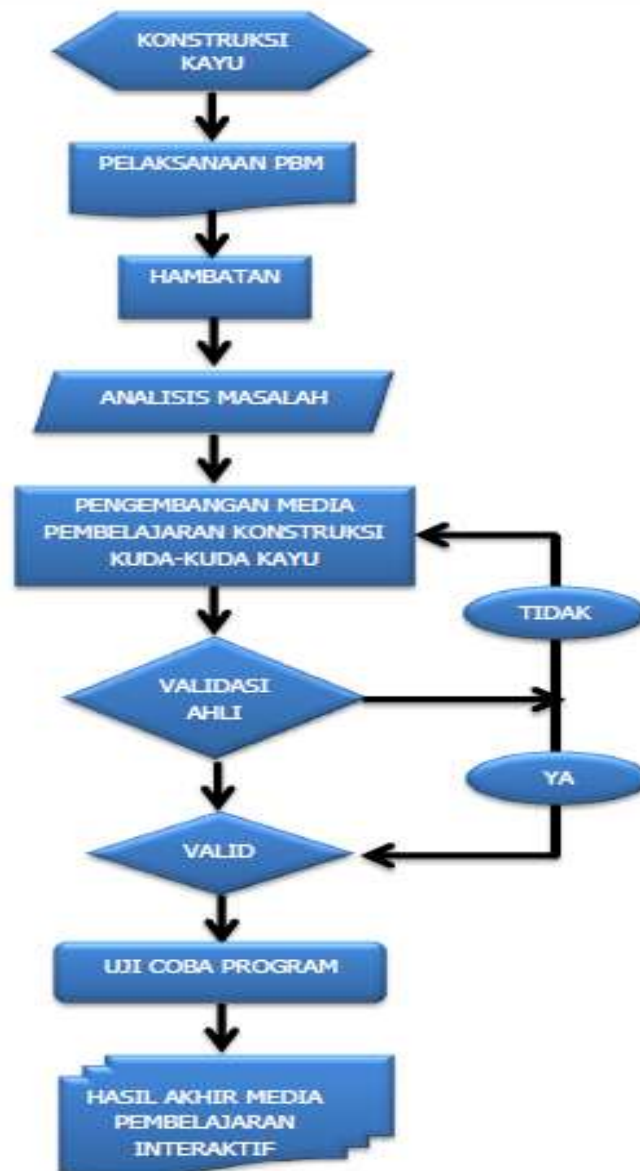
KONSTRUKSI KAYU

PELAKSANAAN PBM

HAMBATAN

ANALISIS MASALAH

PENGEMBANGAN MEDIA PEMBELAJARAN KONSTRUKSI KUDA-KUDA KAYU

TIDAK

VALIDASI AHLI

YA

VALID

UJI COBA PROGRAM

HASIL AKHIR MEDIA PEMBELAJARAN INTERAKTIF